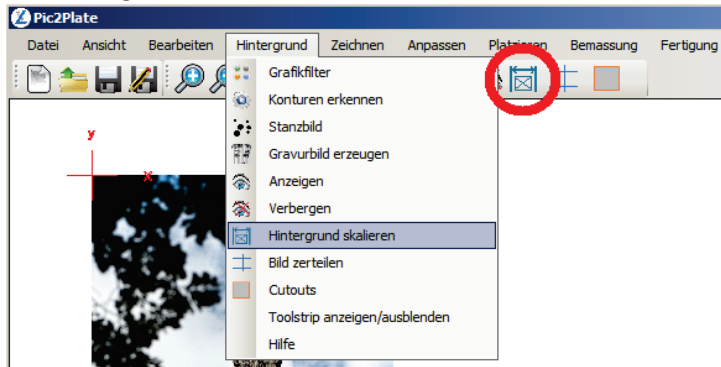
Pic2Plate

Datei Ansicht Bearbeiten Hintergrund Zeichnen Anpassen Platzieren Bemassung Fertigung

Grafikfilter
Konturen erkennen
Stanzbild
Gravurbild erzeugen
Anzeigen
Verbergen
Hintergrund skalieren
Bild zerteilen
Cutouts
Toolstrip anzeigen/ausblenden
Hilfe

y
x